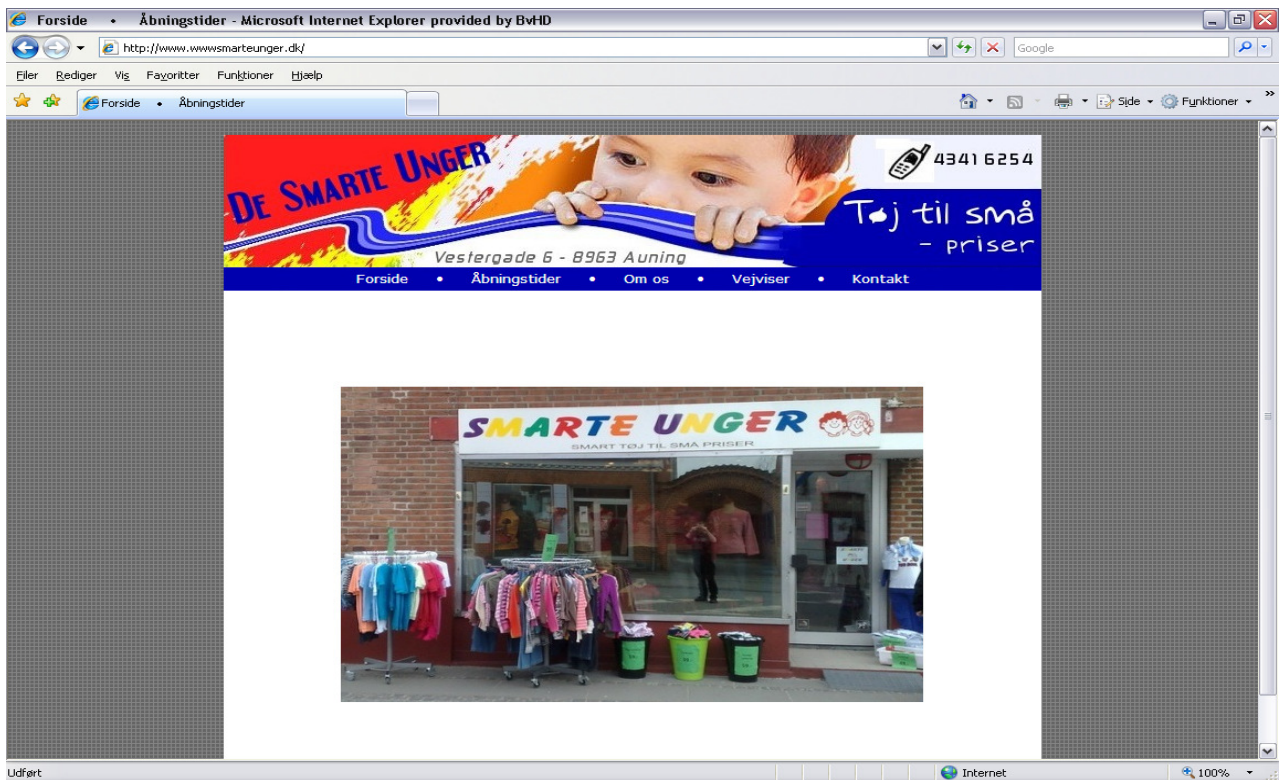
Forside • Åbningstider - Microsoft Internet Explorer provided by BvHD

http://www.wwwsmarteunger.dk/

Google

Filer Rediger Vis Favoritter Funktioner Hjælp

Forside • Åbningstider

Side • Funktioner •

DE SMARTE UNGER

43416254

Tøj til små - priser

Vestergade 6 - 8963 Auning

Forside • Åbningstider • Om os • Vejviser • Kontakt

SMARTE UNGER

SMART TØJ TIL SMÅ PRISER

Udført

Internet

100%